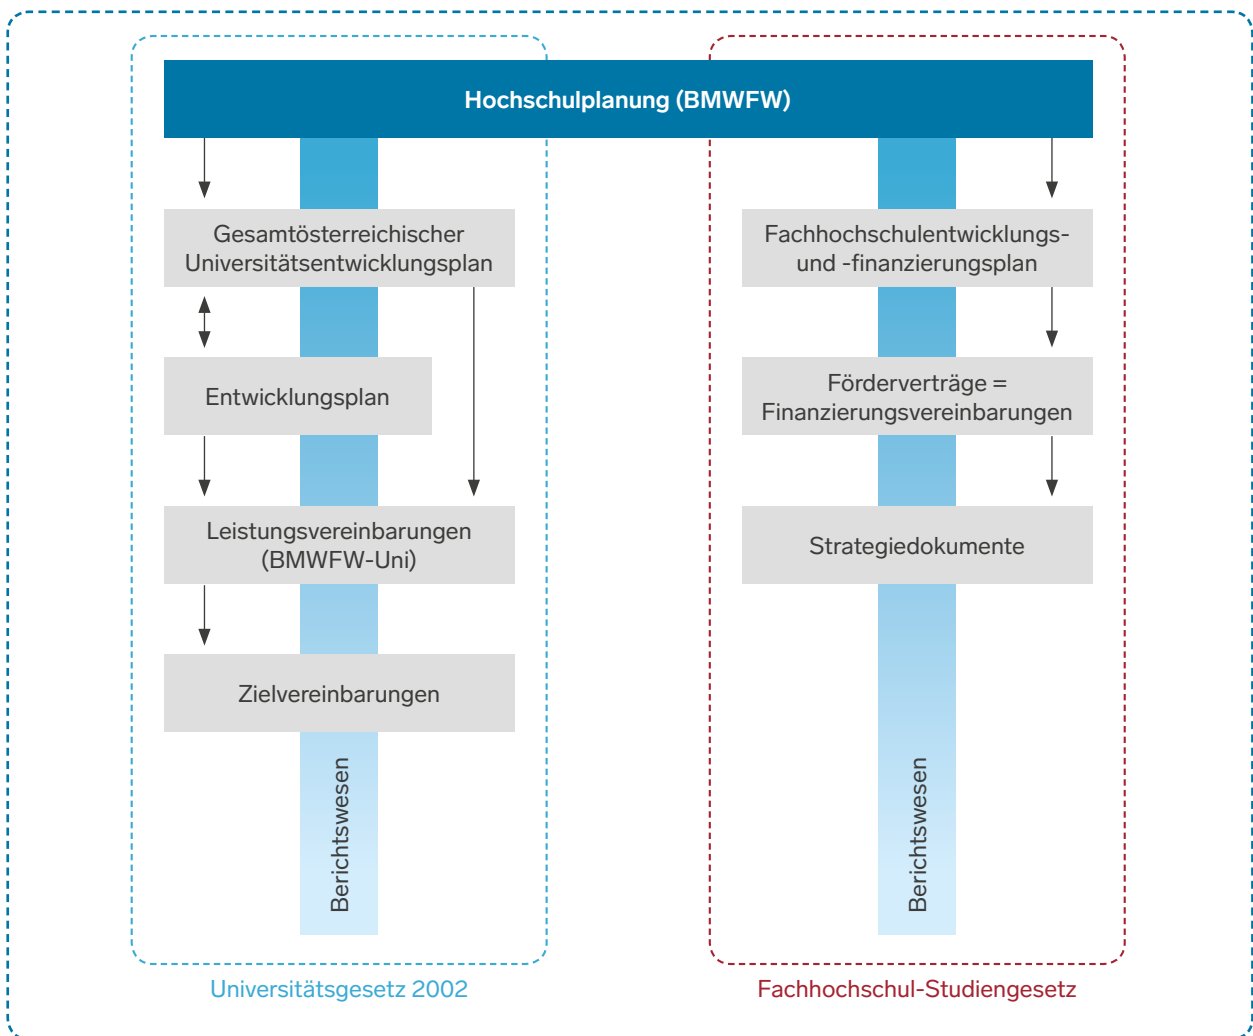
Hochschulplanung (BMWFW)

Gesamtösterreichischer Universitätsentwicklungsplan

Entwicklungsplan

Leistungsvereinbarungen (BMWFW-Uni)

Zielvereinbarungen

Berichtswesen

Universitätsgesetz 2002

Fachhochschulentwicklungs- und -finanzierungsplan

Förderverträge = Finanzierungsvereinbarungen

Strategiedokumente

Berichtswesen

Fachhochschul-Studiengesetz